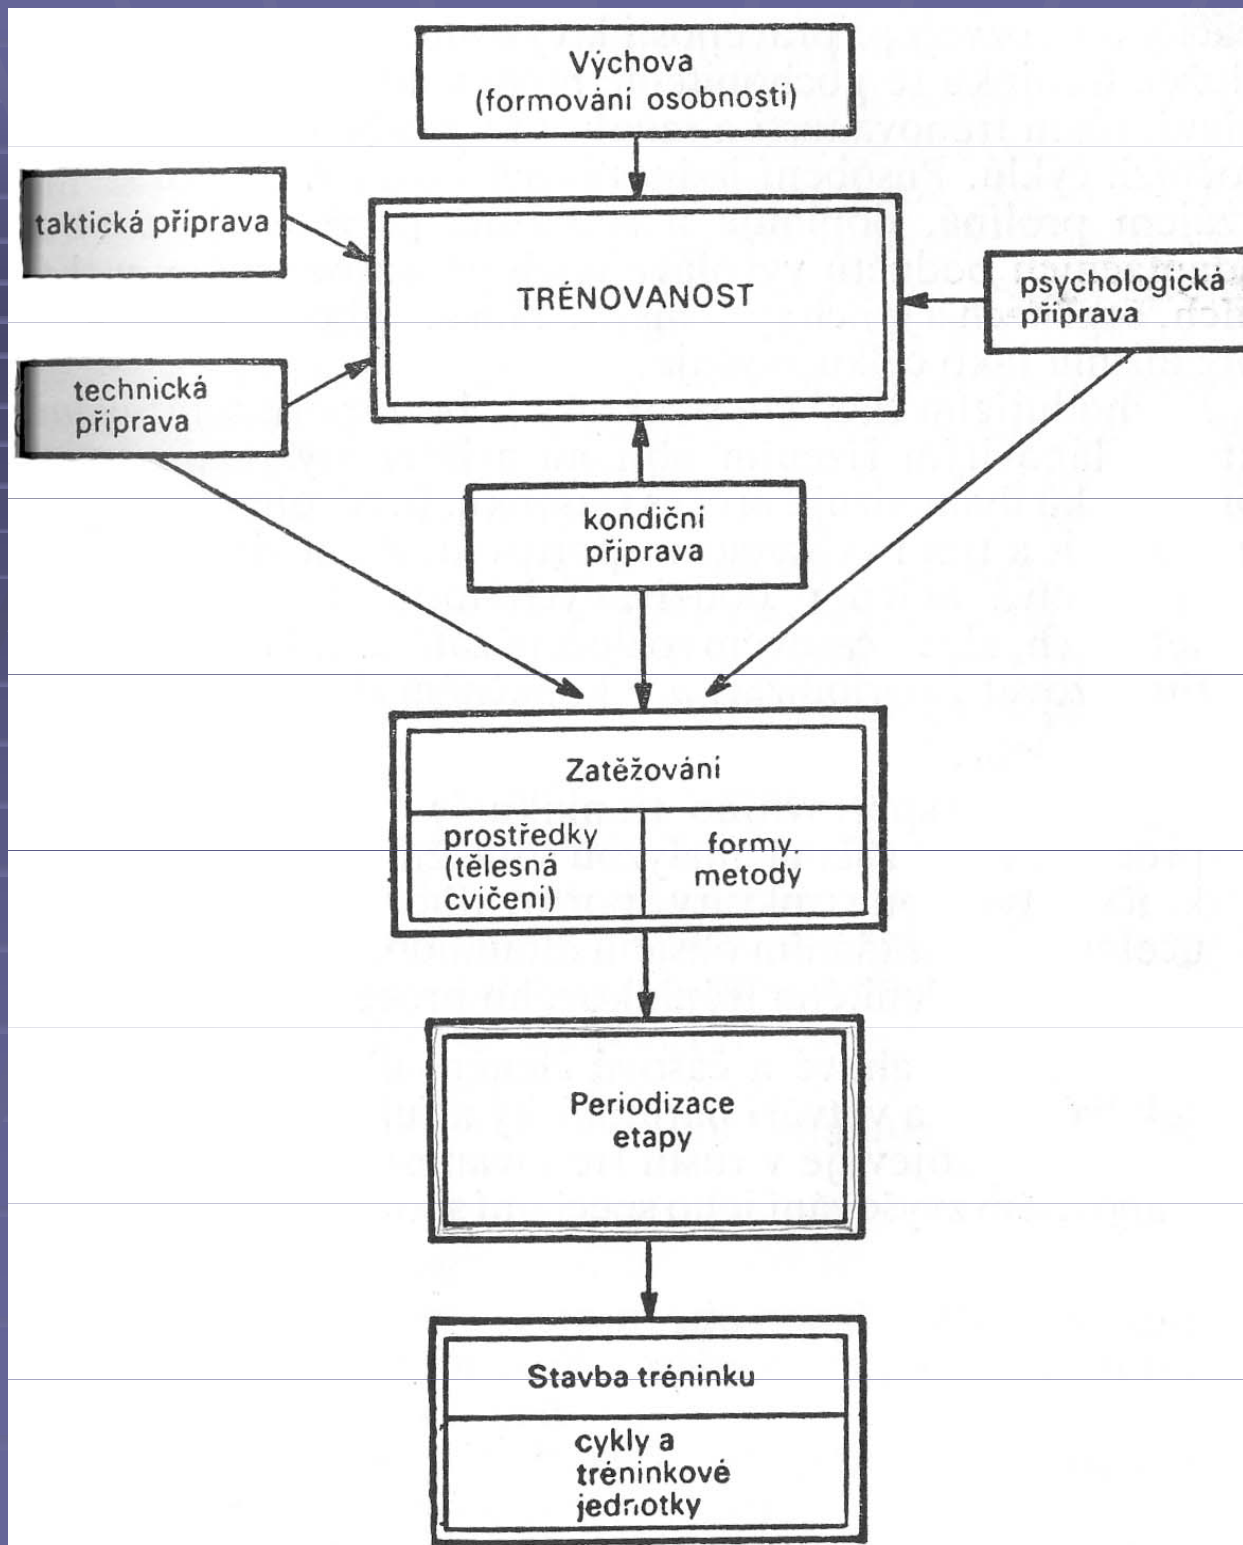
Výchova
(formováni osobnosti)

taktická příprava

TRÉNOVANOST

psychologická příprava

technická příprava

kondični příprava

Zatěžováni

prostředky (tělesná cvičeni)

formy, metody

Periodizace etapy

Stavba tréninku

cykly a tréninkové jednotky